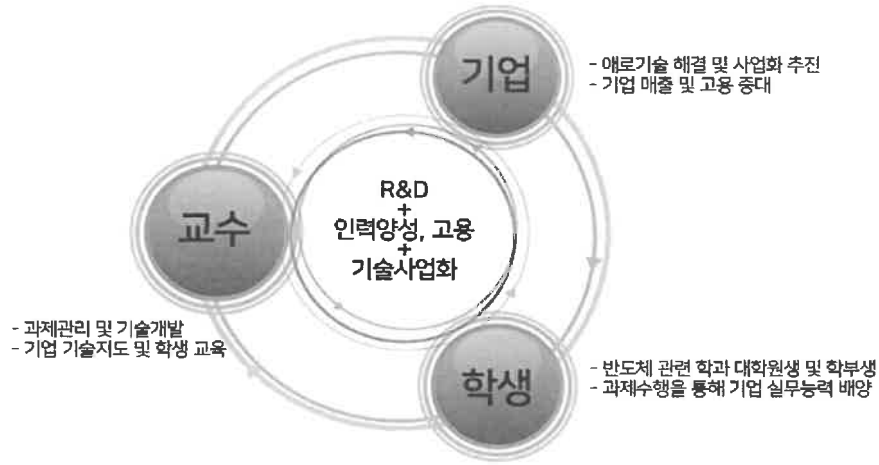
기업

- 애로기술 해결 및 사업화 추진
- 기업 매출 및 고용 증대

교수

R&D
+
인력양성, 고용
+
기술사업화

- 과제관리 및 기술개발
- 기업 기술지도 및 학생 교육

학생

- 반도체 관련 학과 대학원생 및 학부생
- 과제수행을 통해 기업 실무능력 배양